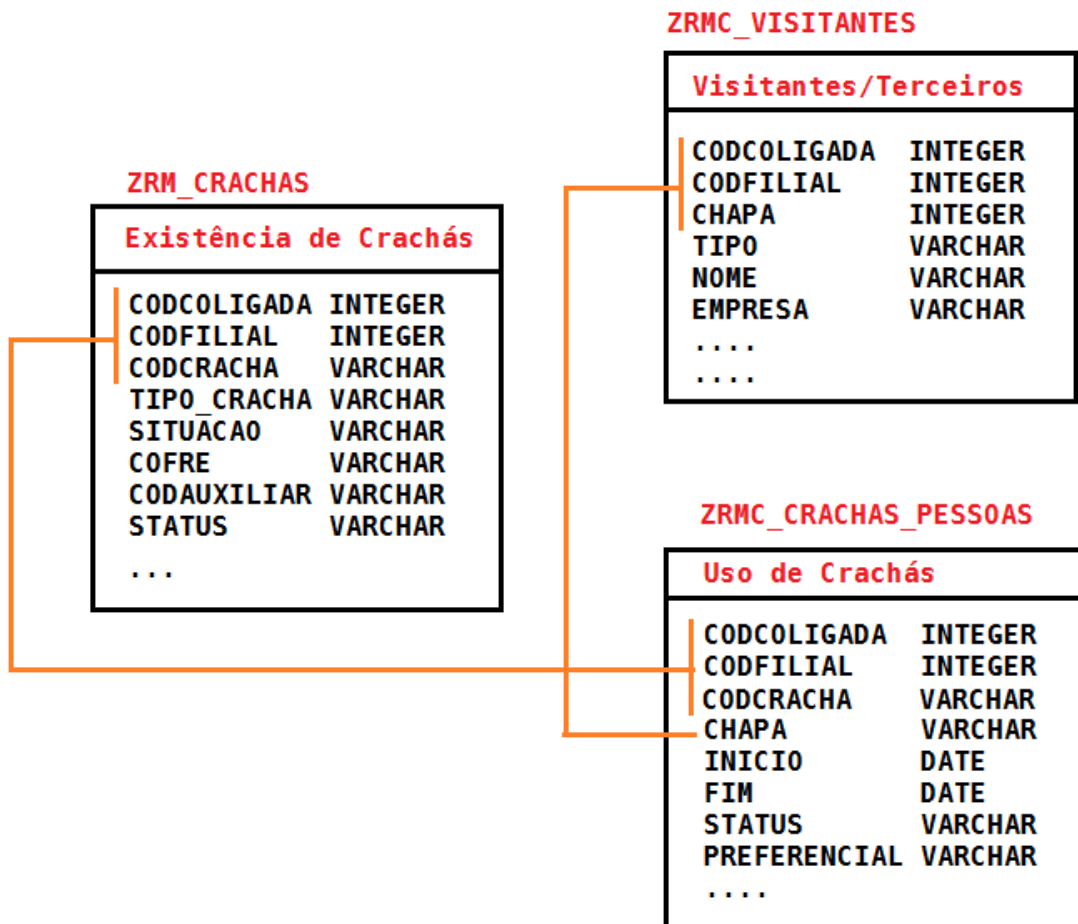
ZRMC_VISITANTES

Visitantes/Terceiros

| | |
|---|---|
| CODCOLIGADA | INTEGER |
| CODFILIAL | INTEGER |
| CHAPA | INTEGER |
| TIPO | VARCHAR |
| NOME | VARCHAR |
| EMPRESA | VARCHAR |
| .... | |
| .... | |

ZRM_CRACHAS

Existência de Crachás

| | |
|---|---|
| CODCOLIGADA | INTEGER |
| CODFILIAL | INTEGER |
| CODCRACHA | VARCHAR |
| TIPO_CRACHA | VARCHAR |
| SITUACAO | VARCHAR |
| COFRE | VARCHAR |
| CODAUXILIAR | VARCHAR |
| STATUS | VARCHAR |
| ... | |

ZRMC_CRACHAS_PESSOAS

Uso de Crachás

| | |
|---|---|
| CODCOLIGADA | INTEGER |
| CODFILIAL | INTEGER |
| CODCRACHA | VARCHAR |
| CHAPA | VARCHAR |
| INICIO | DATE |
| FIM | DATE |
| STATUS | VARCHAR |
| PREFERENCIAL | VARCHAR |
| .... | |